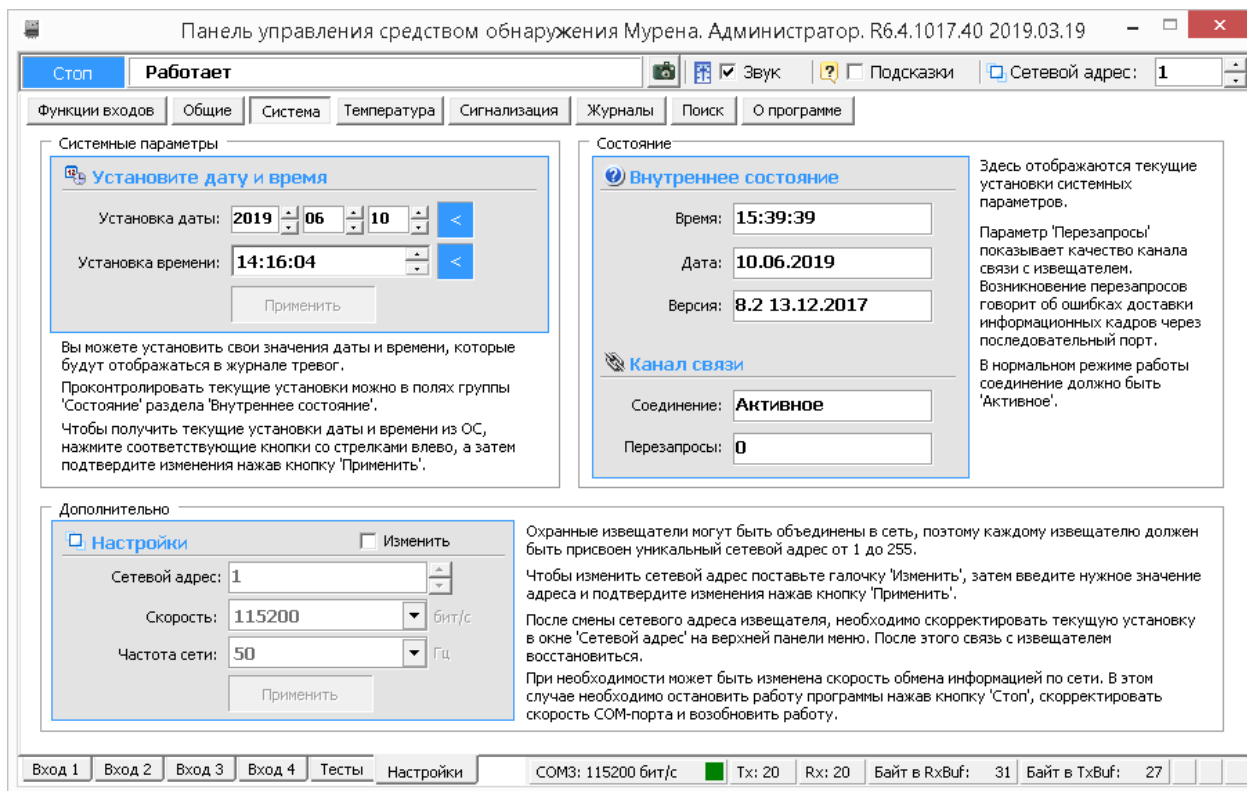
Панель управления средством обнаружения Мурена. Администратор. R6.4.1017.40 2019.03.19

Стоп | Работает | Звук | Подсказки | Сетевой адрес: 1

Функции входов | Общие | Система | Температура | Сигнализация | Журналы | Поиск | О программе

Системные параметры

Установите дату и время

Установка даты: 2019 06 10 <

Установка времени: 14:16:04 <

Применить

Вы можете установить свои значения даты и времени, которые будут отображаться в журнале тревог.

Проконтролировать текущие установки можно в полях группы 'Состояние' раздела 'Внутреннее состояние'.

Чтобы получить текущие установки даты и времени из ОС, нажмите соответствующие кнопки со стрелками влево, а затем подтвердите изменения нажав кнопку 'Применить'.

Состояние

Внутреннее состояние

Время: 15:39:39

Дата: 10.06.2019

Версия: 8.2 13.12.2017

Канал связи

Соединение: Активное

Перезапросы: 0

Здесь отображаются текущие установки системных параметров.

Параметр 'Перезапросы' показывает качество канала связи с извещателем. Возникновение перезапросов говорит об ошибках доставки информационных кадров через последовательный порт.

В нормальном режиме работы соединение должно быть 'Активное'.

Дополнительно

Настройки

Изменить

Сетевой адрес: 1

Скорость: 115200 бит/с

Частота сети: 50 Гц

Применить

Охранные извещатели могут быть объединены в сеть, поэтому каждому извещателю должен быть присвоен уникальный сетевой адрес от 1 до 255.

Чтобы изменить сетевой адрес поставьте галочку 'Изменить', затем введите нужное значение адреса и подтвердите изменения нажав кнопку 'Применить'.

После смены сетевого адреса извещателя, необходимо скорректировать текущую установку в окне 'Сетевой адрес' на верхней панели меню. После этого связь с извещателем восстановиться.

При необходимости может быть изменена скорость обмена информацией по сети. В этом случае необходимо остановить работу программы нажав кнопку 'Стоп', скорректировать скорость COM-порта и возобновить работу.

Вход 1 | Вход 2 | Вход 3 | Вход 4 | Тесты | Настройки | COM3: 115200 бит/с | Tx: 20 | Rx: 20 | Байт в RxBuf: 31 | Байт в TxBuf: 27